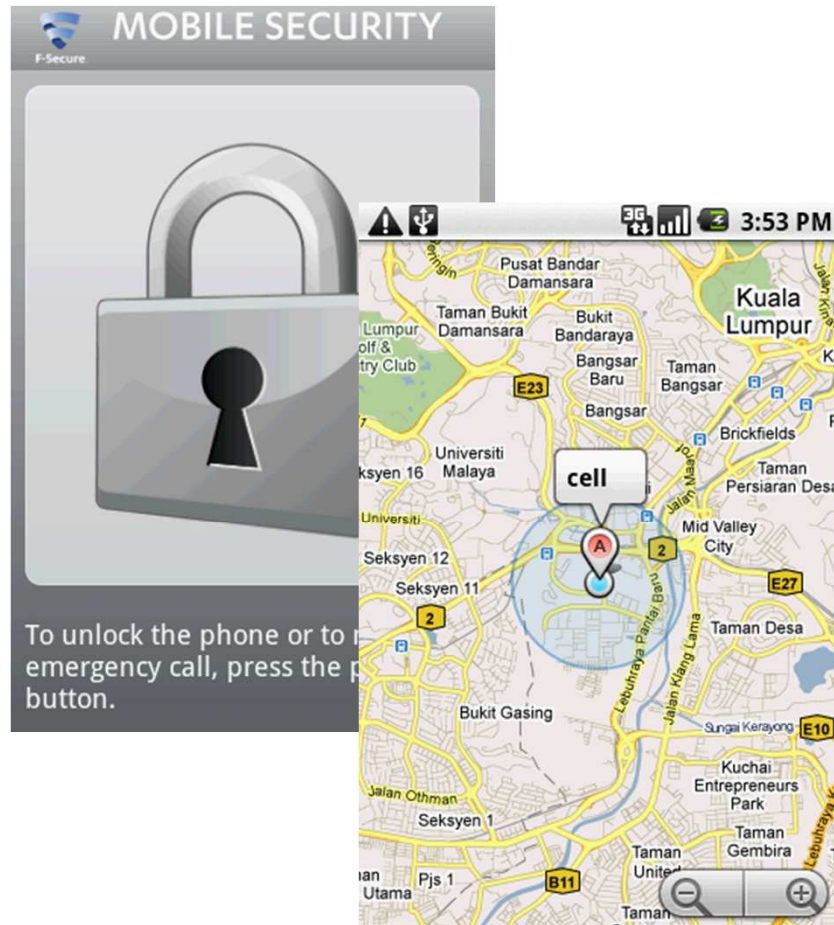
F-Secure MOBILE SECURITY

To unlock the phone or to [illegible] emergency call, press the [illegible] button.

3G 3:53 PM

Pusat Bandar Damansara
Taman Bukit Damansara
Bukit Bandaraya
Kuala Lumpur
Lumpur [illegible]olf & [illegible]try Club
Bangsar Baru
Taman Bangsar
E23
Bangsar
Brickfields
Universiti Malaya
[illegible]ksyen 16
cell
Taman Persiaran Des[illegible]
Universiti
Jalan Maarof
Mid Valley City
A
2
Seksyen 12
Seksyen 11
E27
2
Lebuhraya Pantai Baru
Taman Desa
Jalan Klang Lama
Bukit Gasing
Sungai Kerayong
E10
Kuchai Entrepreneurs Park
Jalan Othman
Seksyen 1
Taman Gembira
Taman United
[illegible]an Utama
Pjs 1
B11
Taman